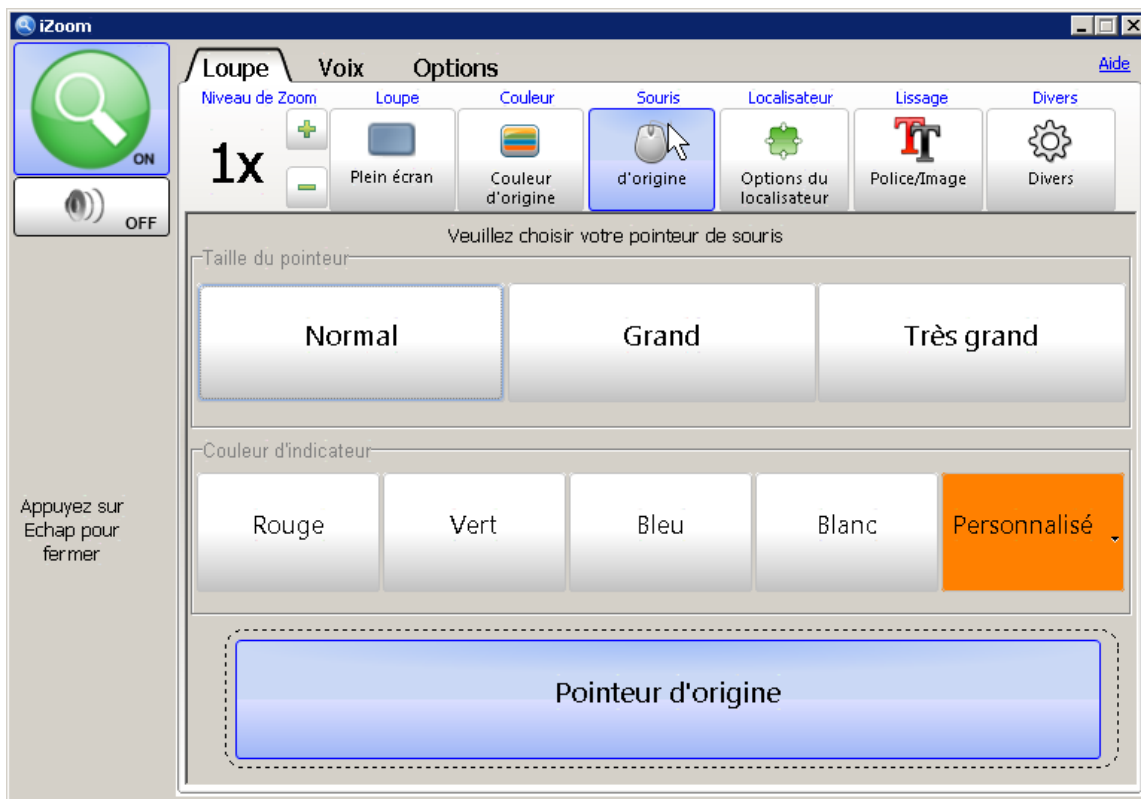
iZoom

ON

OFF

Appuyez sur Echap pour fermer

Loupe Voix Options

Aide

Niveau de Zoom
1x
+
−

Loupe
Plein écran

Couleur
Couleur d'origine

Souris
d'origine

Localisateur
Options du localisateur

Lissage
Police/Image

Divers
Divers

Veuillez choisir votre pointeur de souris

Taille du pointeur

Normal
Grand
Très grand

Couleur d'indicateur

Rouge
Vert
Bleu
Blanc
Personnalisé

Pointeur d'origine